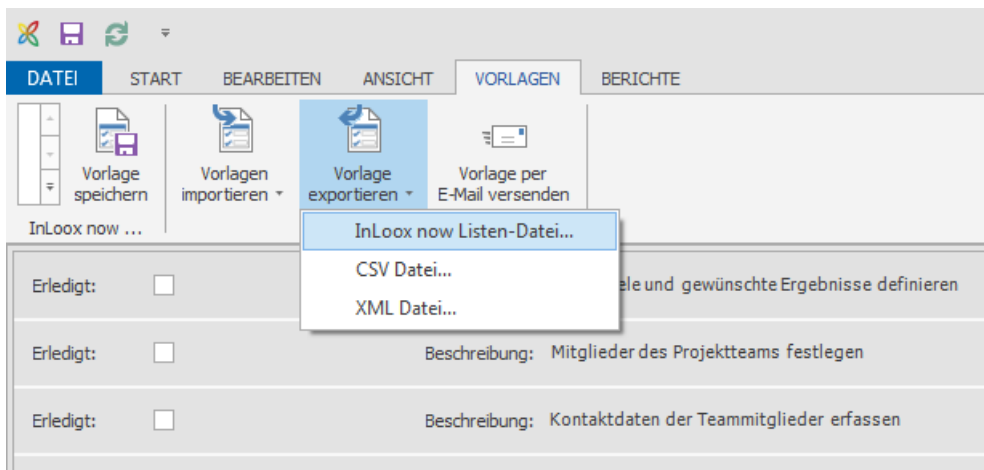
DATEI START BEARBEITEN ANSICHT VORLAGEN BERICHTE

Vorlage speichern

InLoox now ...

Vorlagen importieren

Vorlage exportieren

Vorlage per E-Mail versenden

InLoox now Listen-Datei...

CSV Datei...

XML Datei...

Erledigt: ele und gewünschte Ergebnisse definieren

Erledigt: Beschreibung: Mitglieder des Projektteams festlegen

Erledigt: Beschreibung: Kontaktdaten der Teammitglieder erfassen